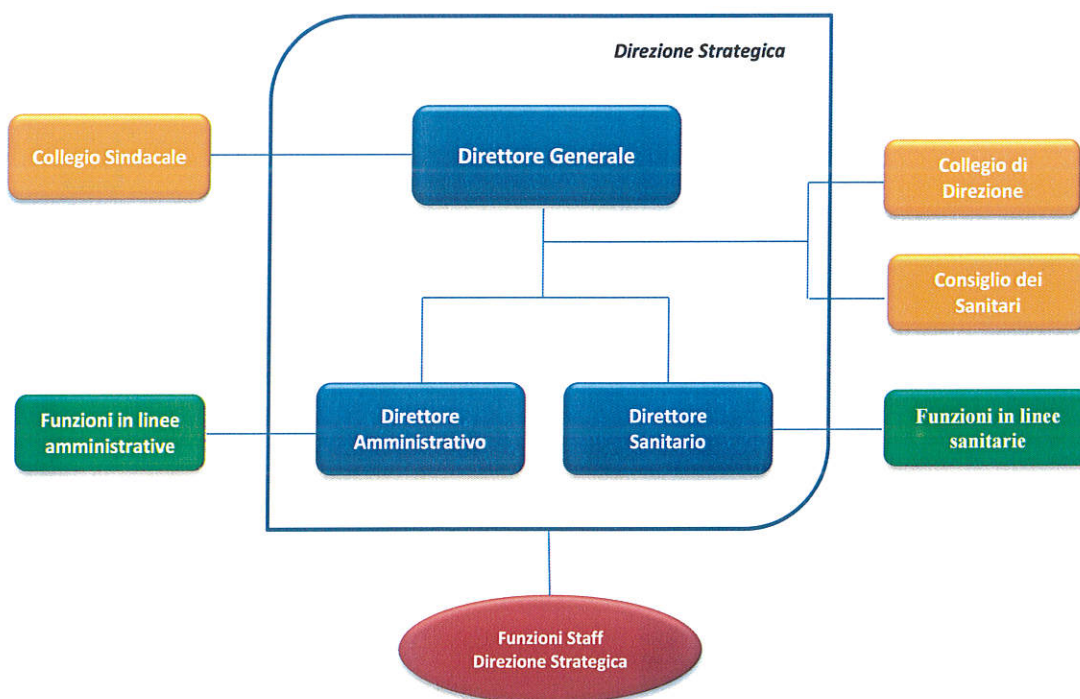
Direzione Strategica

Collegio Sindacale

Direttore Generale

Collegio di Direzione

Consiglio dei Sanitari

Funzioni in linee amministrative

Direttore Amministrativo

Direttore Sanitario

Funzioni in linee sanitarie

Funzioni Staff Direzione Strategica